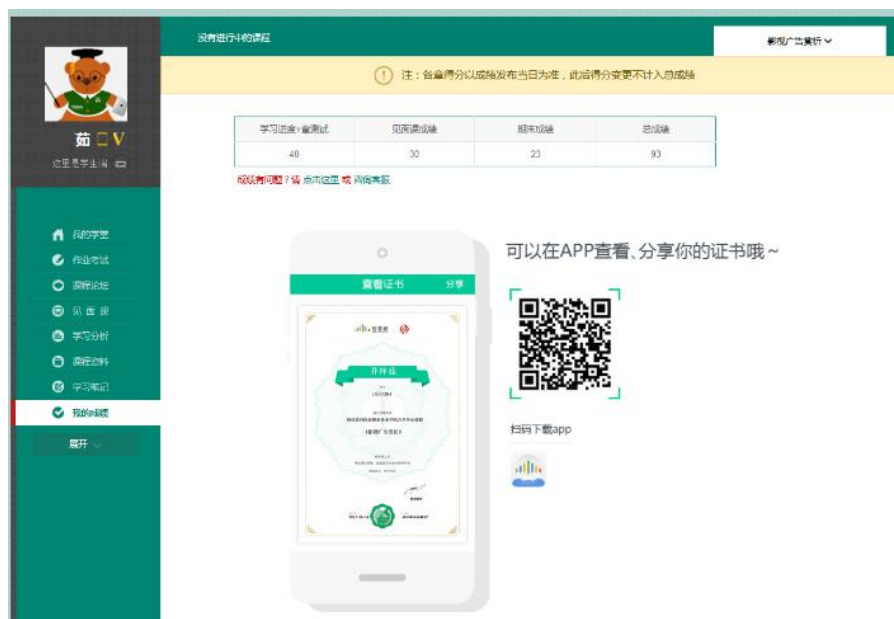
茹 □ V

这里是学生端

我的学堂
作业考试
课程论坛
讲 者 班
学习分析
课程资料
学习笔记
我的成绩
展开

没有进行中的课程

影视广告赏析

注：各章得分以成绩发布当日为准，此后得分变更不计入总成绩

| 学习进度+章测试 | 见面课成绩 | 期末成绩 | 总成绩 |
|---|---|---|---|
| 40 | 30 | 23 | 93 |

成绩有问题？请 点击这里 或 咨询客服

查看证书 分享

可以在APP查看、分享你的证书哦~

扫码下载app